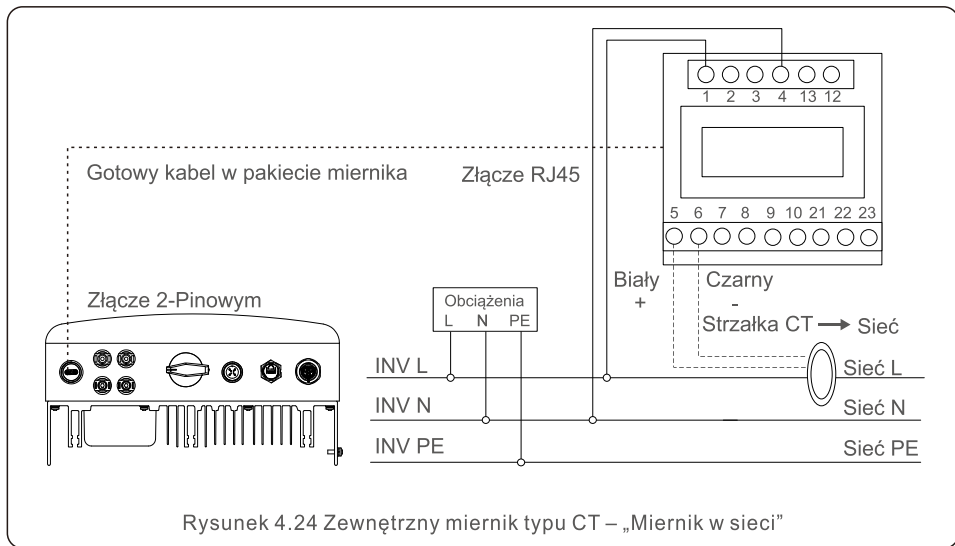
1 2 3 4 13 12

Gotowy kabel w pakiecie miernika

Złącze RJ45

5 6 7 8 9 10 21 22 23

Złącze 2-Pinowym

Obciążenia
L N PE

Biały
+

Czarny
-

Strzałka CT → Sieć

INV L

Sieć L

INV N

Sieć N

INV PE

Sieć PE

Rysunek 4.24 Zewnętrzny miernik typu CT – „Miernik w sieci"